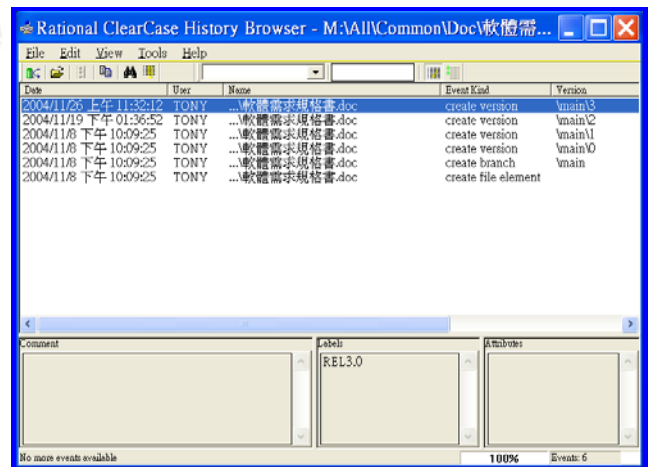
Rational ClearCase History Browser - M:\All\Common\Doc\軟體需...

File Edit View Tools Help

| Date | User | Name | Event Kind | Version |
|---|---|---|---|---|
| 2004/11/26 上午 11:32:12 | TONY | ...\軟體需求規格書.doc | create version | \main\3 |
| 2004/11/19 下午 01:36:52 | TONY | ...\軟體需求規格書.doc | create version | \main\2 |
| 2004/11/8 下午 10:09:25 | TONY | ...\軟體需求規格書.doc | create version | \main\1 |
| 2004/11/8 下午 10:09:25 | TONY | ...\軟體需求規格書.doc | create version | \main\0 |
| 2004/11/8 下午 10:09:25 | TONY | ...\軟體需求規格書.doc | create branch | \main |
| 2004/11/8 下午 10:09:25 | TONY | ...\軟體需求規格書.doc | create file element | |

Comment

Labels

REL3.0

Attributes

No more events available

100%

Events: 6